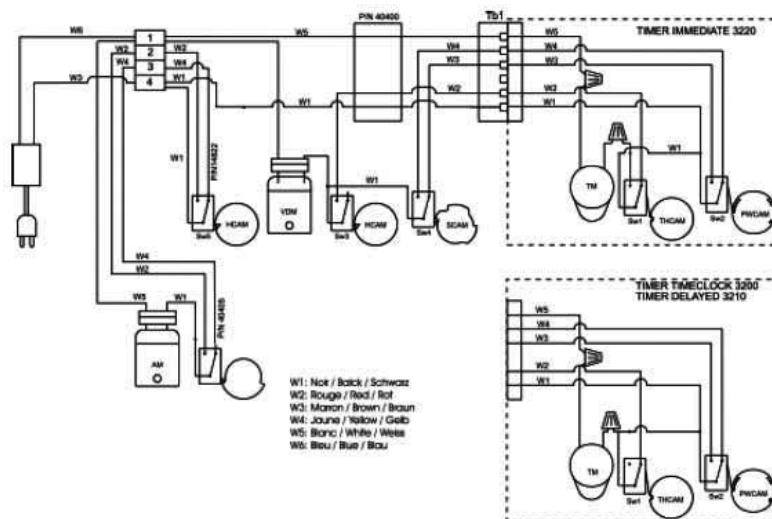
W6
W5
P/N 40400
Tb1
TIMER IMMEDIATE 3220
1
2
3
4
W2
W4
W3
W2
W1
W4
W3
W2
W1
W5
W4
W3
W2
W1
W1
W1
W1
P/N14822
Sw5
HCAM
VDM
Sw3
HCAM
Sw4
SCAM
TM
Sw1
THCAM
Sw2
PWCAM
W4
W2
W5
W1
P/N 40405
AM
TIMER TIMECLOCK 3200
TIMER DELAYED 3210
W5
W4
W3
W2
W1
W1: Noir / Balck / Schwarz
W2: Rouge / Red / Rot
W3: Marron / Brown / Braun
W4: Jaune / Yellow / Gelb
W5: Blanc / White / Weiss
W6: Bleu / Blue / Blau
TM
Sw1
THCAM
Sw2
PWCAM